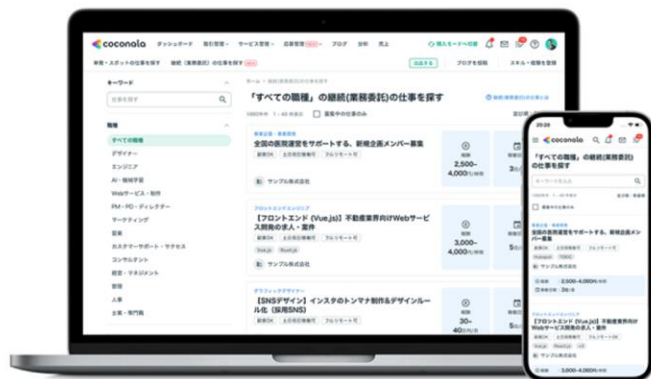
coconala ダッシュボード 取引管理 サービス管理 応募管理 ブログ 分析 売上

単発・スポットのお仕事を探す 継続（業務委託）の仕事を探す

ブログを投稿 スキル・経験を登録

キーワード

仕事を探す

職種

すべての職種
デザイナー
エンジニア
AI・機械学習
Webサービス・制作
PM・PD・ディレクター
マーケティング
営業
カスタマーサポート・サクセス
コンサルタント
経営・マネジメント
財務
人事
士業・専門職

「すべての職種」の継続(業務委託)の仕事を探す

募集中の仕事のみ

全国の医院運営をサポートする、新規企画メンバー募集

2,500~4,000円/時間

サンプル株式会社

【フロントエンド (Vue.js)】不動産業界向けWebサービス開発の求人・案件

3,000~4,000円/時間

サンプル株式会社

【SNSデザイン】インスタのトンマナ制作&デザインルール化（採用SNS）

30~40万円/月

coconala

「すべての職種」の継続(業務委託)の仕事を探す

全国の医院運営をサポートする、新規企画メンバー募集

サンプル株式会社

2,500~4,000円/時間

【フロントエンド (Vue.js)】不動産業界向けWebサービス開発の求人・案件

サンプル株式会社